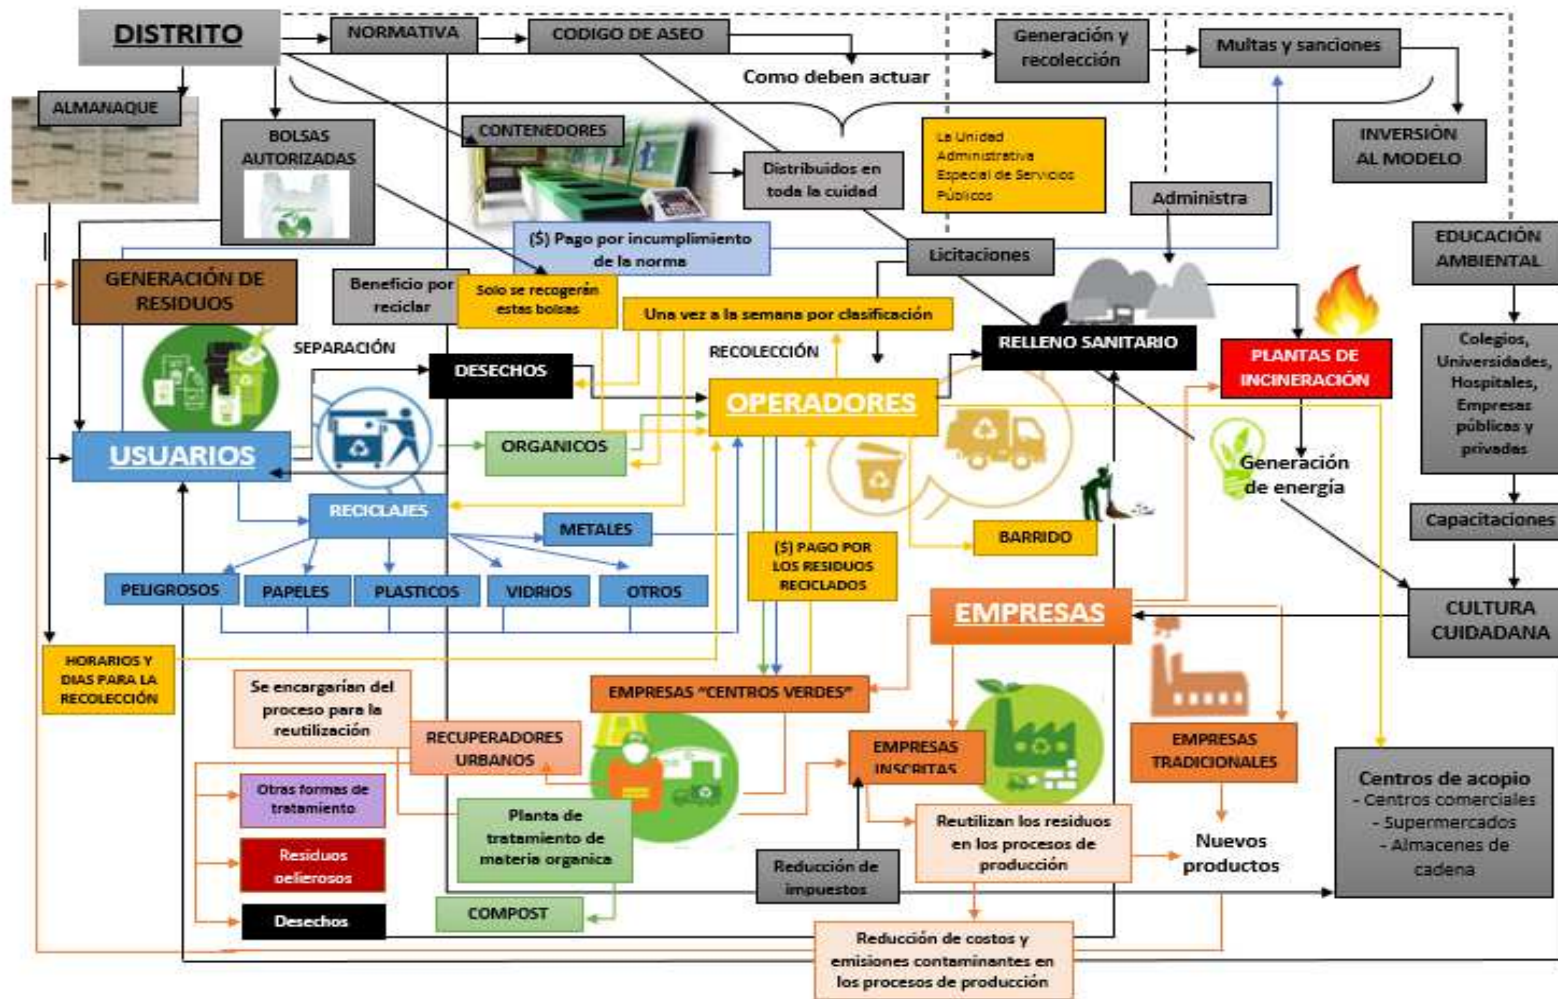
DISTRITO

NORMATIVA

CODIGO DE ASEO

Como deben actuar

Generación y recolección

Multas y sanciones

INVERSIÓN AL MODELO

ALMANAQUE

BOLSAS AUTORIZADAS

CONTENEDORES

Distribuidos en toda la cuidad

La Unidad Administrativa Especial de Servicios Públicos

Administra

EDUCACIÓN AMBIENTAL

($) Pago por incumplimiento de la norma

Licitaciones

GENERACIÓN DE RESIDUOS

Beneficio por reciclar

Solo se recogerán estas bolsas

Una vez a la semana por clasificación

SEPARACIÓN

DESECHOS

RECOLECCIÓN

RELLENO SANITARIO

PLANTAS DE INCINERACIÓN

Colegios, Universidades, Hospitales, Empresas públicas y privadas

USUARIOS

ORGANICOS

OPERADORES

Generación de energía

RECICLAJES

METALES

BARRIDO

Capacitaciones

($) PAGO POR LOS RESIDUOS RECICLADOS

PELIGROSOS

PAPELES

PLASTICOS

VIDRIOS

OTROS

EMPRESAS

CULTURA CUIDADANA

HORARIOS Y DIAS PARA LA RECOLECCIÓN

Se encargarían del proceso para la reutilización

EMPRESAS "CENTROS VERDES"

RECUPERADORES URBANOS

EMPRESAS INSCRITAS

EMPRESAS TRADICIONALES

Centros de acopio
- Centros comerciales
- Supermercados
- Almacenes de cadena

Otras formas de tratamiento

Planta de tratamiento de materia organica

Reutilizan los residuos en los procesos de producción

Nuevos productos

Residuos pelierosos

Reducción de impuestos

COMPOST

Desechos

Reducción de costos y emisiones contaminantes en los procesos de producción